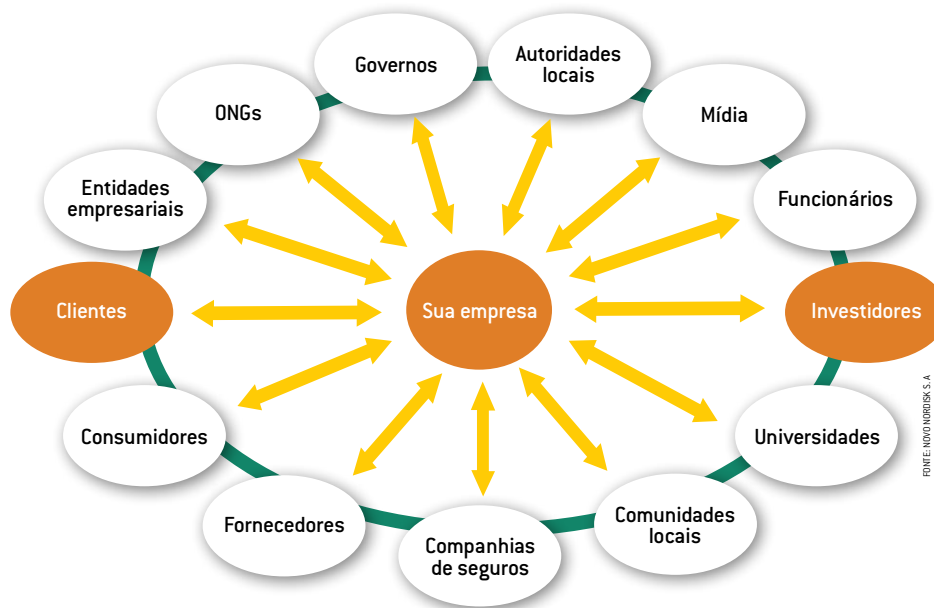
Governos

Autoridades locais

ONGs

Mídia

Entidades empresariais

Funcionários

Clientes

Sua empresa

Investidores

Consumidores

Universidades

Fornecedores

Comunidades locais

Companhias de seguros

FONTE: NOVO NORDISK S.A.